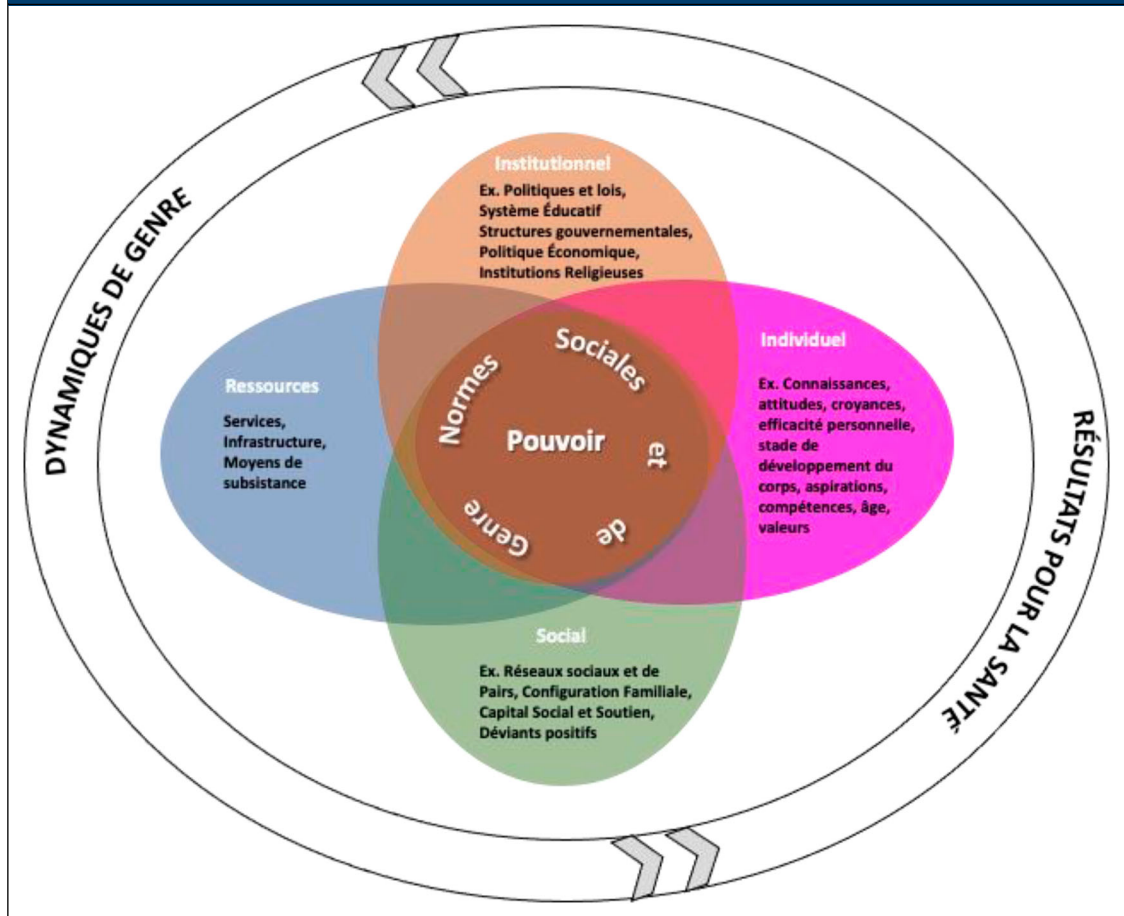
DYNAMIQUES DE GENRE

Institutionnel

Ex. Politiques et lois, Système Éducatif Structures gouvernementales, Politique Économique, Institutions Religieuses

Ressources

Services, Infrastructure, Moyens de subsistance

Normes Sociales et de Genre

Pouvoir

Individuel

Ex. Connaissances, attitudes, croyances, efficacité personnelle, stade de développement du corps, aspirations, compétences, âge, valeurs

Social

Ex. Réseaux sociaux et de Pairs, Configuration Familiale, Capital Social et Soutien, Déviants positifs

RÉSULTATS POUR LA SANTÉ